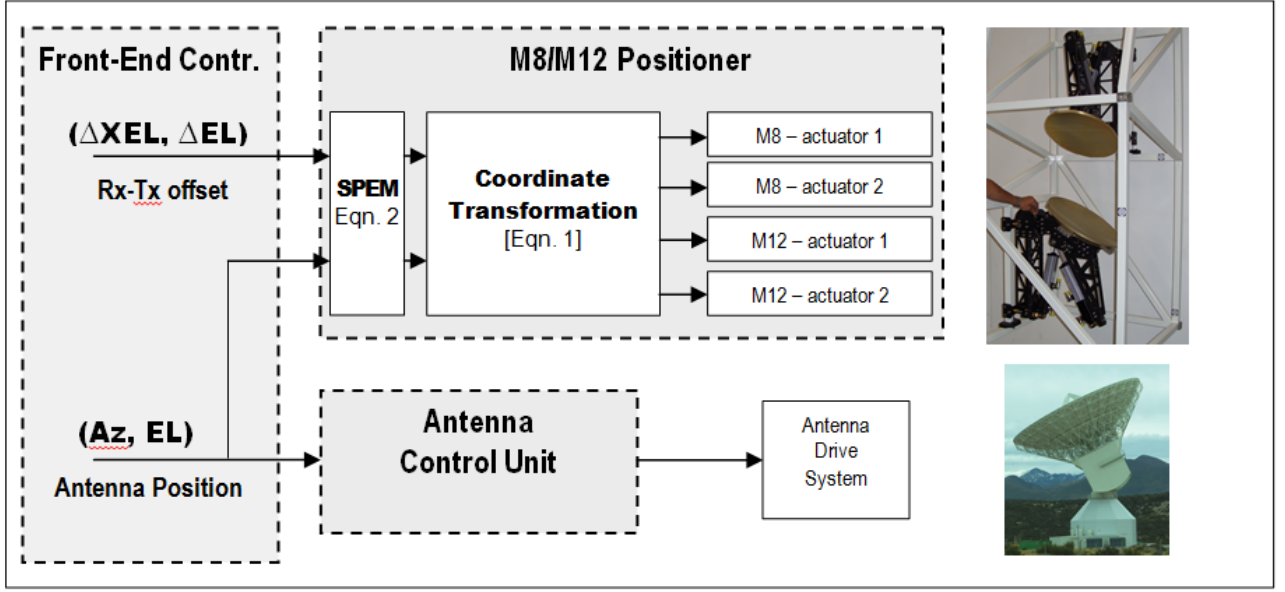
Front-End Contr.

($\Delta$XEL, $\Delta$EL)

Rx-Tx offset

(Az, EL)

Antenna Position

M8/M12 Positioner

SPEM
Eqn. 2

Coordinate Transformation
[Eqn. 1]

M8 – actuator 1

M8 – actuator 2

M12 – actuator 1

M12 – actuator 2

Antenna Control Unit

Antenna Drive System